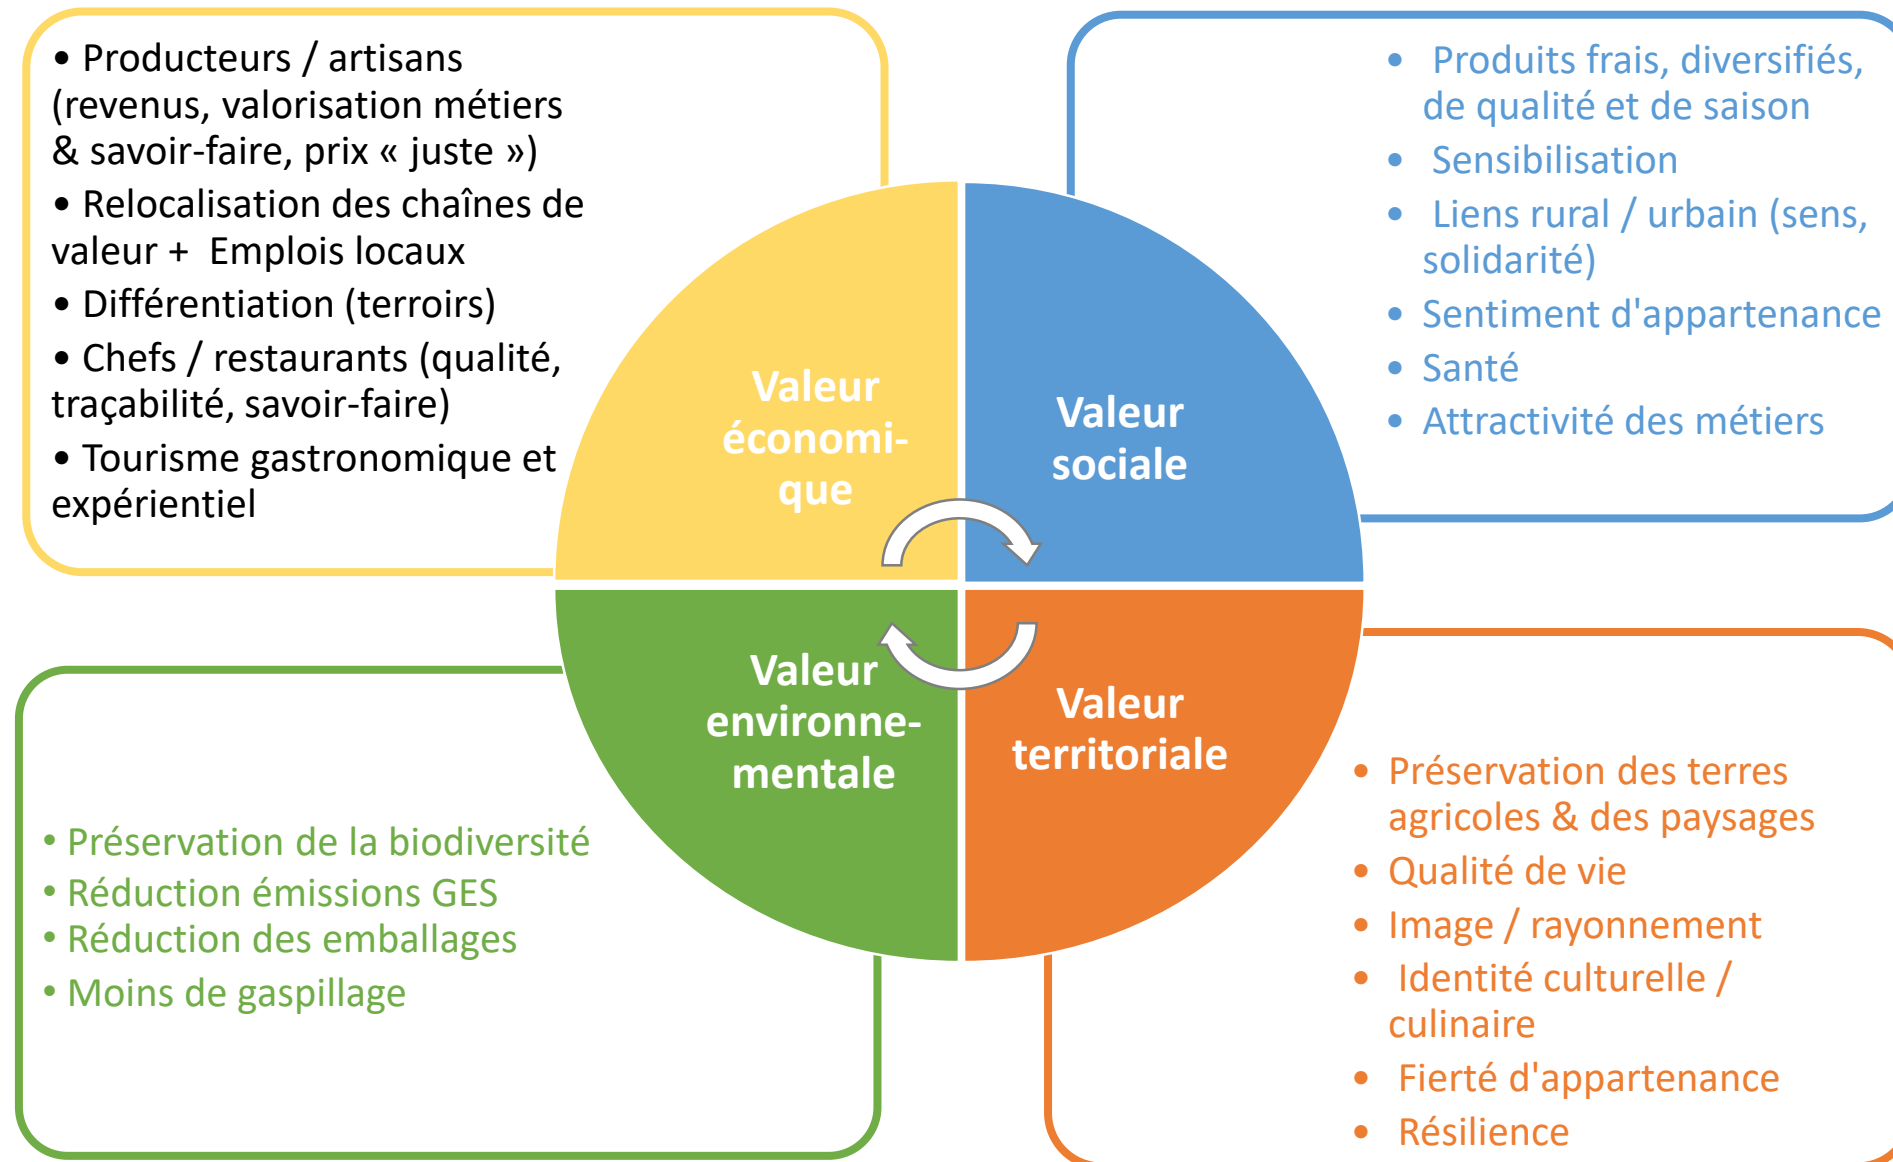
• Producteurs / artisans (revenus, valorisation métiers & savoir-faire, prix « juste »)
• Relocalisation des chaînes de valeur + Emplois locaux
• Différentiation (terroirs)
• Chefs / restaurants (qualité, traçabilité, savoir-faire)
• Tourisme gastronomique et expérientiel

• Produits frais, diversifiés, de qualité et de saison
• Sensibilisation
• Liens rural / urbain (sens, solidarité)
• Sentiment d'appartenance
• Santé
• Attractivité des métiers

Valeur économique

Valeur sociale

Valeur environnementale

Valeur territoriale

• Préservation de la biodiversité
• Réduction émissions GES
• Réduction des emballages
• Moins de gaspillage

• Préservation des terres agricoles & des paysages
• Qualité de vie
• Image / rayonnement
• Identité culturelle / culinaire
• Fierté d'appartenance
• Résilience